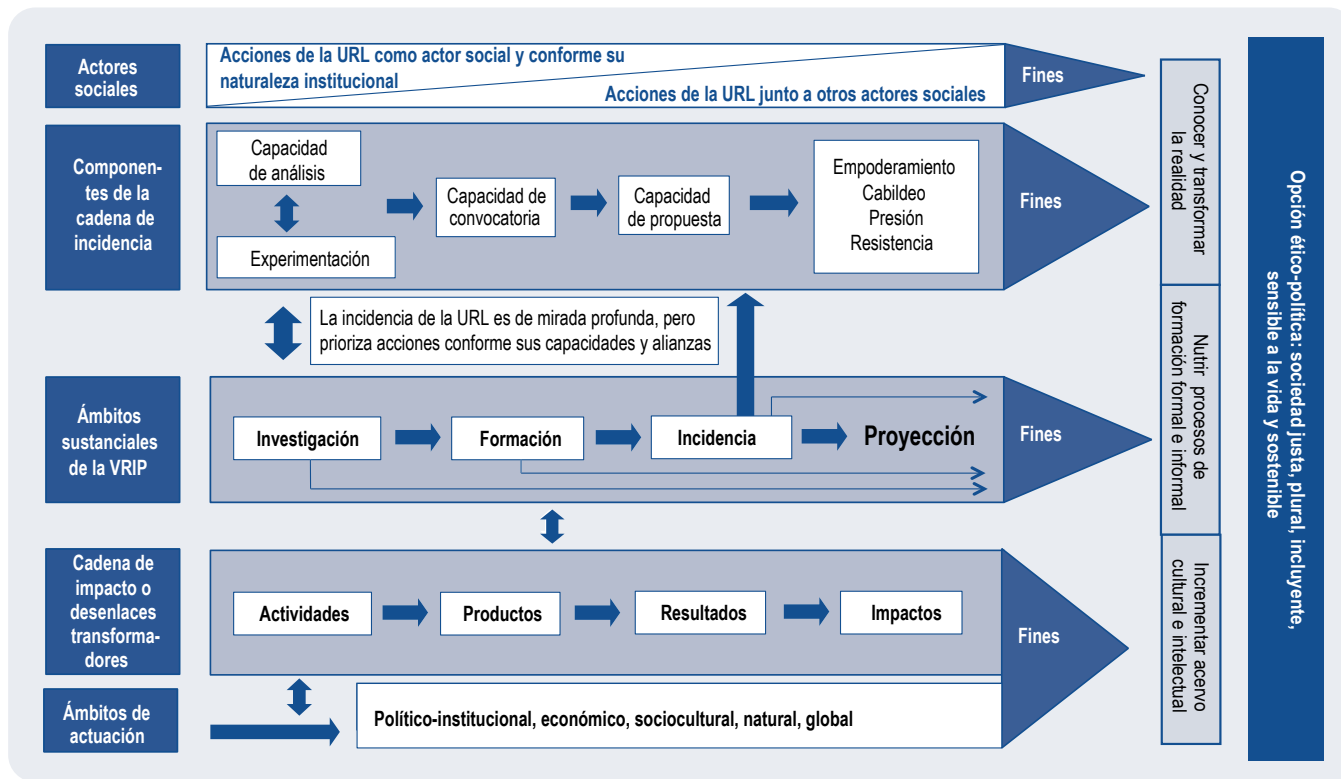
Actores sociales

Acciones de la URL como actor social y conforme su naturaleza institucional

Acciones de la URL junto a otros actores sociales

Fines

Componentes de la cadena de incidencia

Capacidad de análisis

Experimentación

Capacidad de convocatoria

Capacidad de propuesta

Empoderamiento
Cabildeo
Presión
Resistencia

Fines

La incidencia de la URL es de mirada profunda, pero prioriza acciones conforme sus capacidades y alianzas

Ámbitos sustanciales de la VRIP

Investigación

Formación

Incidencia

Proyección

Fines

Cadena de impacto o desenlaces transformadores

Actividades

Productos

Resultados

Impactos

Fines

Ámbitos de actuación

Político-institucional, económico, sociocultural, natural, global

Conocer y transformar la realidad

Nutrir procesos de formación formal e informal

Incrementar acervo cultural e intelectual

Opción ético-política: sociedad justa, plural, incluyente, sensible a la vida y sostenible